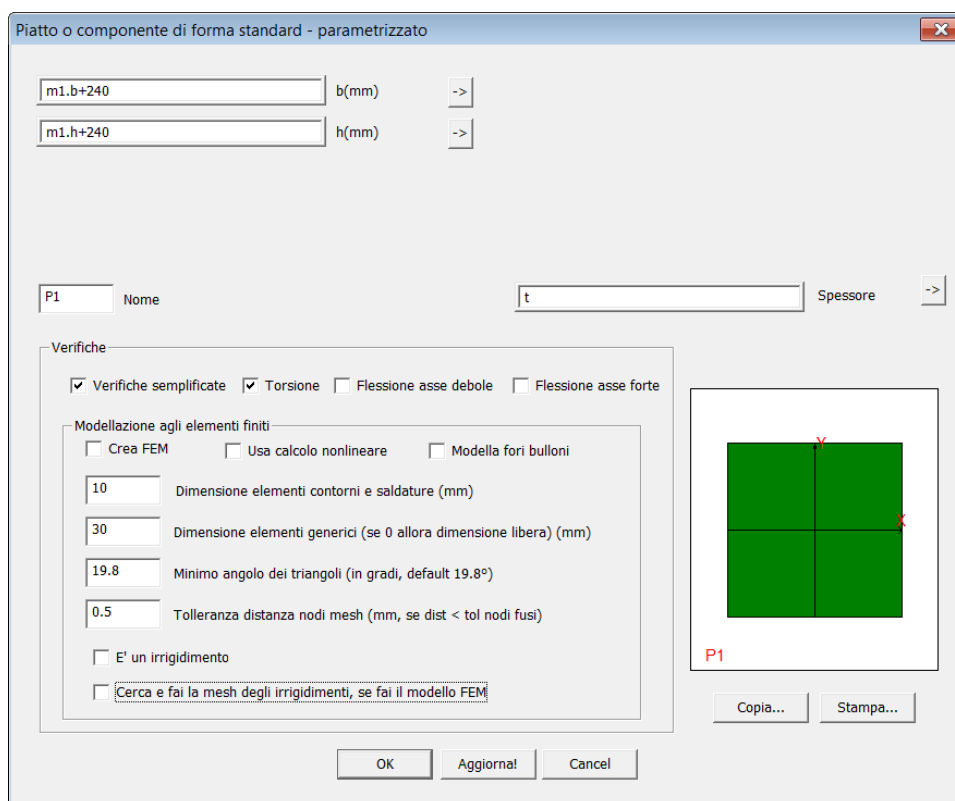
Piatto o componente di forma standard - parametrizzato

m1.b+240 b(mm) ->
m1.h+240 h(mm) ->

P1 Nome
t Spessore ->

Verifiche
Verifiche semplificate
Torsione
Flessione asse debole
Flessione asse forte

Modellazione agli elementi finiti
Crea FEM
Usa calcolo nonlineare
Modella fori bulloni
10 Dimensione elementi contorni e saldature (mm)
30 Dimensione elementi generici (se 0 allora dimensione libera) (mm)
19.8 Minimo angolo dei triangoli (in gradi, default 19.8°)
0.5 Tolleranza distanza nodi mesh (mm, se dist < tol nodi fusi)
E' un irrigidimento
Cerca e fai la mesh degli irrigidimenti, se fai il modello FEM

Y
X
P1

Copia...
Stampa...

OK
Aggiorna!
Cancel